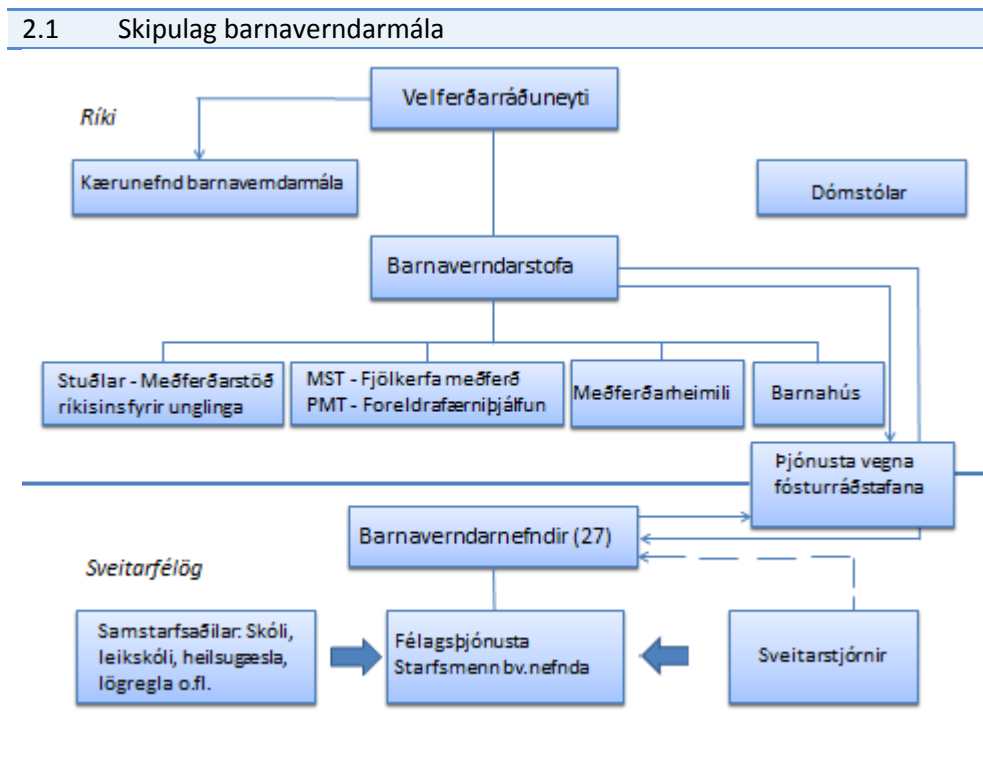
2.1 Skipulag barnaverndarmála

Ríki

Velferðarráðuneyti

Kærunefnd barnaverndarmála

Dómstólar

Barnaverndarstofa

Stuðlar - Meðferðarstöð ríkisins fyrir unglinga

MST - Fjölkerfa meðferð
PMT - Foreldrafærniþjálfun

Meðferðarheimili

Barnahús

Þjónusta vegna fósturráðstafana

Barnaverndarnefndir (27)

Sveitarfélög

Samstarfsaðilar: Skóli, leikskóli, heilsugæsla, lögregla o.fl.

Félagsþjónusta
Starfsmenn bv.nefnda

Sveitarstjórnir